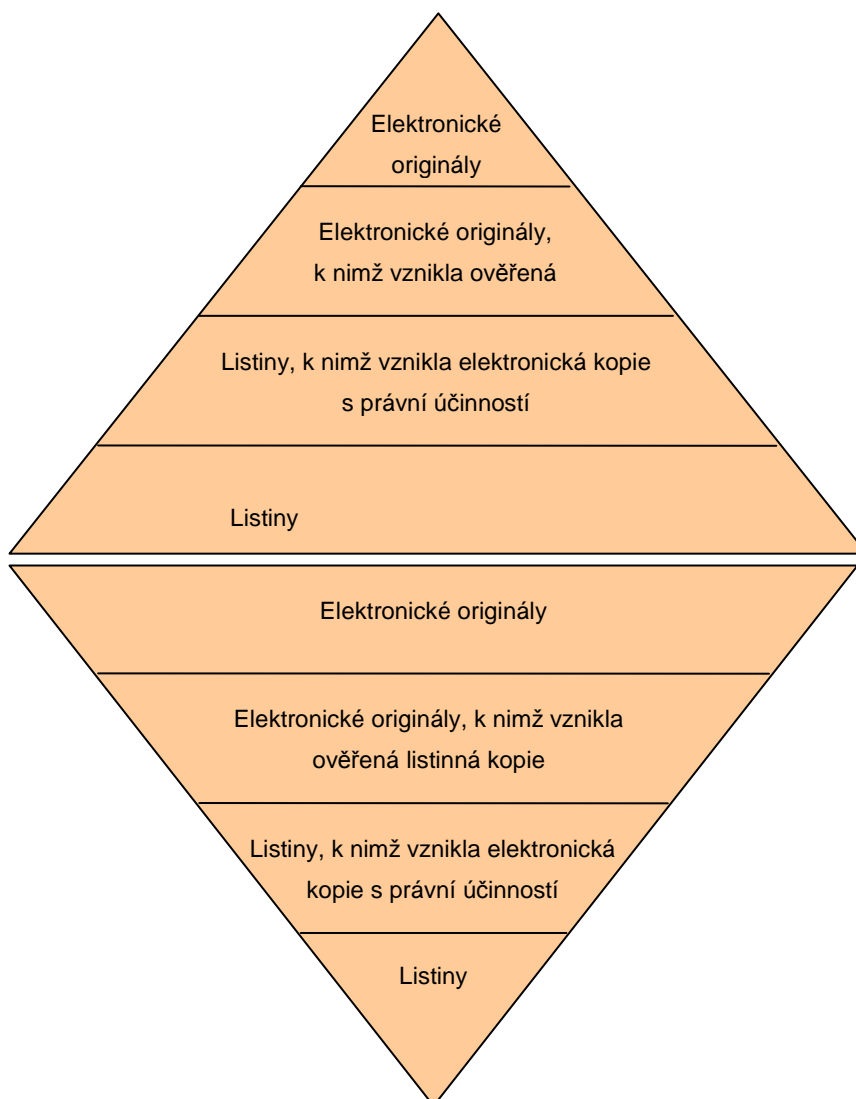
Elektronické originály

Elektronické originály, k nimž vznikla ověřená

Listiny, k nimž vznikla elektronická kopie s právní účinností

Listiny

Elektronické originály

Elektronické originály, k nimž vznikla ověřená listinná kopie

Listiny, k nimž vznikla elektronická kopie s právní účinností

Listiny